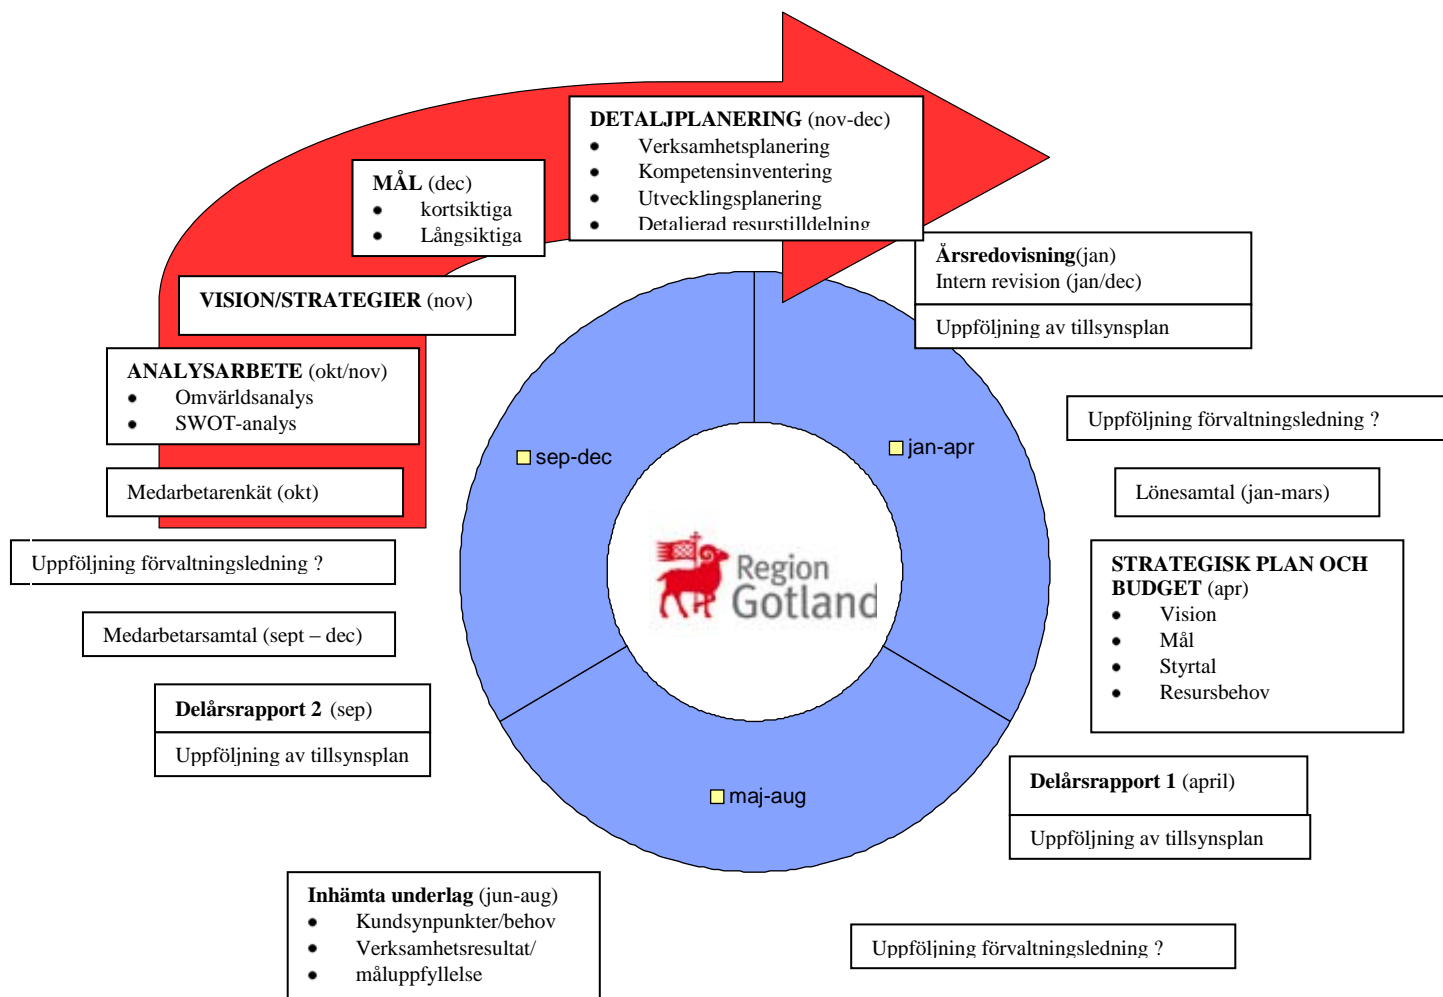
**DETALJPLANERING** (nov-dec)
- Verksamhetsplanering
- Kompetensinventering
- Utvecklingsplanering
- Detaljerad resurstilldelning

**MÅL** (dec)
- kortsiktiga
- Långsiktiga

**VISION/STRATEGIER** (nov)

**ANALYSARBETE** (okt/nov)
- Omvärldsanalys
- SWOT-analys

Medarbetarenkät (okt)

Uppföljning förvaltningsledning ?

Medarbetarsamtal (sept – dec)

**Delårsrapport 2** (sep)

Uppföljning av tillsynsplan

**Inhämta underlag** (jun-aug)
- Kundsynpunkter/behov
- Verksamhetsresultat/
- måluppfyllelse

sep-dec

jan-apr

maj-aug

Region Gotland

**Årsredovisning**(jan)
Intern revision (jan/dec)

Uppföljning av tillsynsplan

Uppföljning förvaltningsledning ?

Lönesamtal (jan-mars)

**STRATEGISK PLAN OCH BUDGET** (apr)
- Vision
- Mål
- Styrtal
- Resursbehov

**Delårsrapport 1** (april)

Uppföljning av tillsynsplan

Uppföljning förvaltningsledning ?